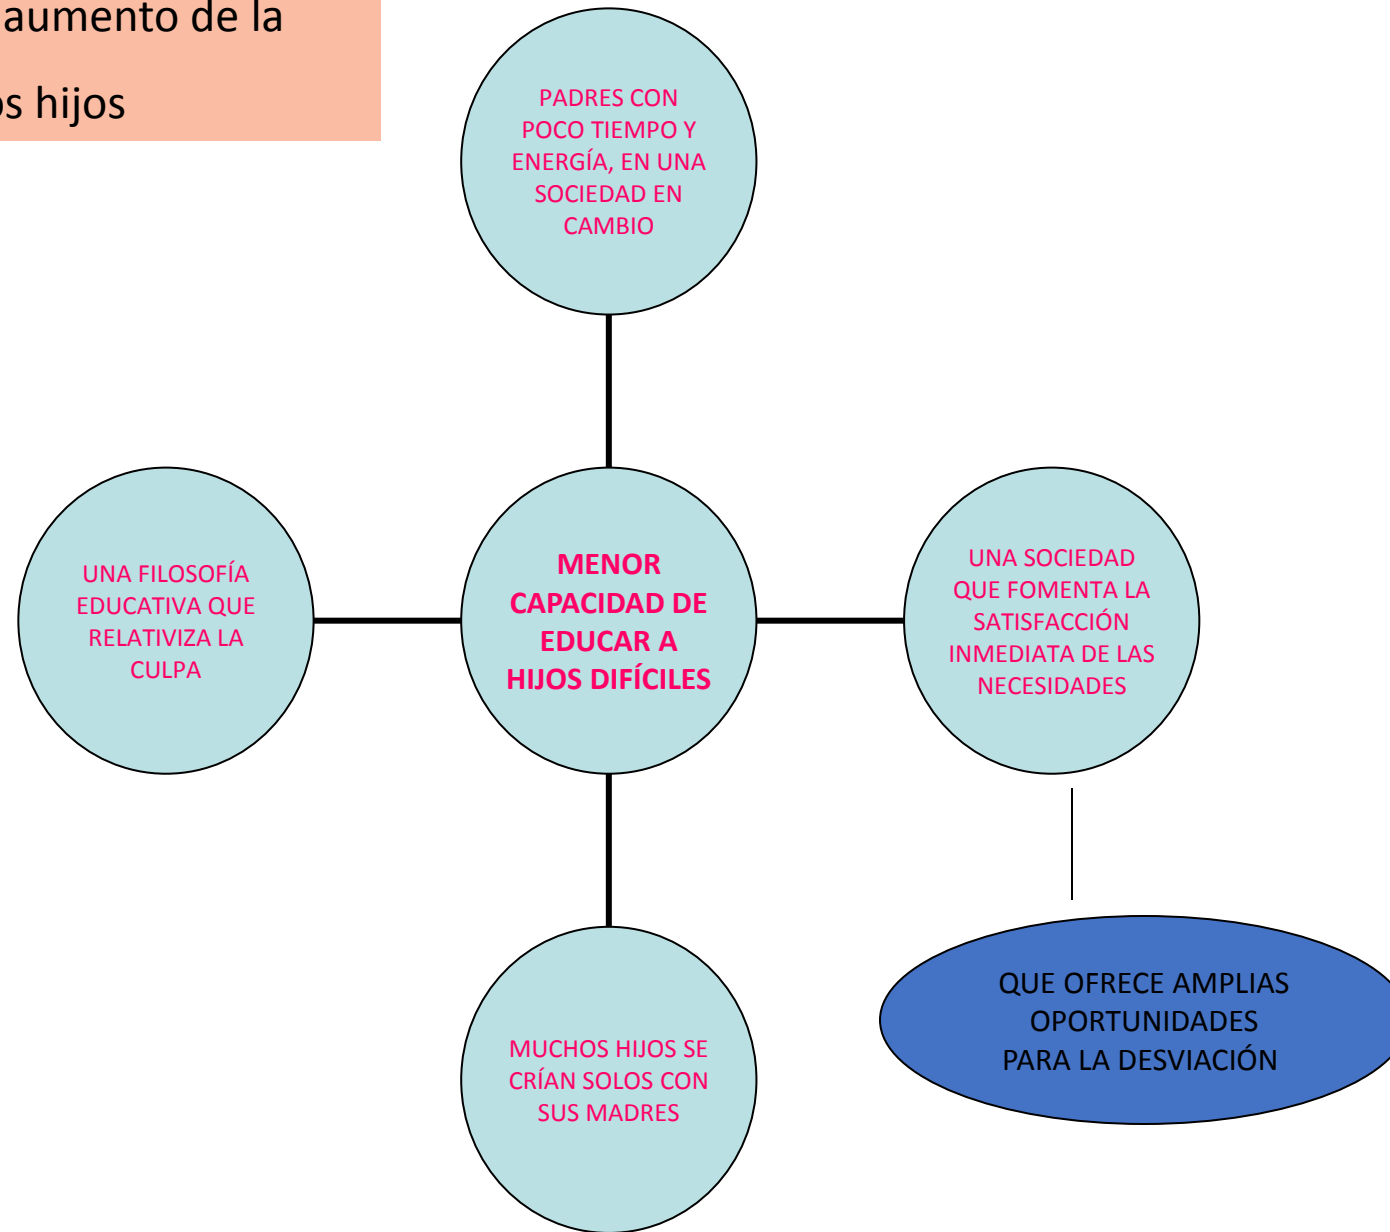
aumento de la

s hijos

PADRES CON POCO TIEMPO Y ENERGÍA, EN UNA SOCIEDAD EN CAMBIO

UNA FILOSOFÍA EDUCATIVA QUE RELATIVIZA LA CULPA

MENOR CAPACIDAD DE EDUCAR A HIJOS DIFÍCILES

UNA SOCIEDAD QUE FOMENTA LA SATISFACCIÓN INMEDIATA DE LAS NECESIDADES

MUCHOS HIJOS SE CRÍAN SOLOS CON SUS MADRES

QUE OFRECE AMPLIAS OPORTUNIDADES PARA LA DESVIACIÓN